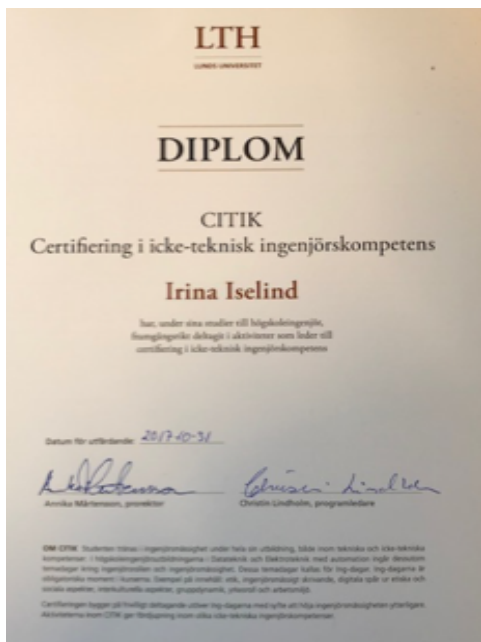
LTH

LUNDS UNIVERSITET

DIPLOM

CITIK
Certifiering i icke-teknisk ingenjörskompetens

Irina Iselind

har, under sina studier till högskoleingenjör, framgångsrikt deltagit i aktiviteter som leder till certifiering i icke-teknisk ingenjörskompetens

Datum för utfärdande: 2017-10-31

Annika Mårtensson, prorektor

Christin Lindholm, programledare

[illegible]

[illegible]